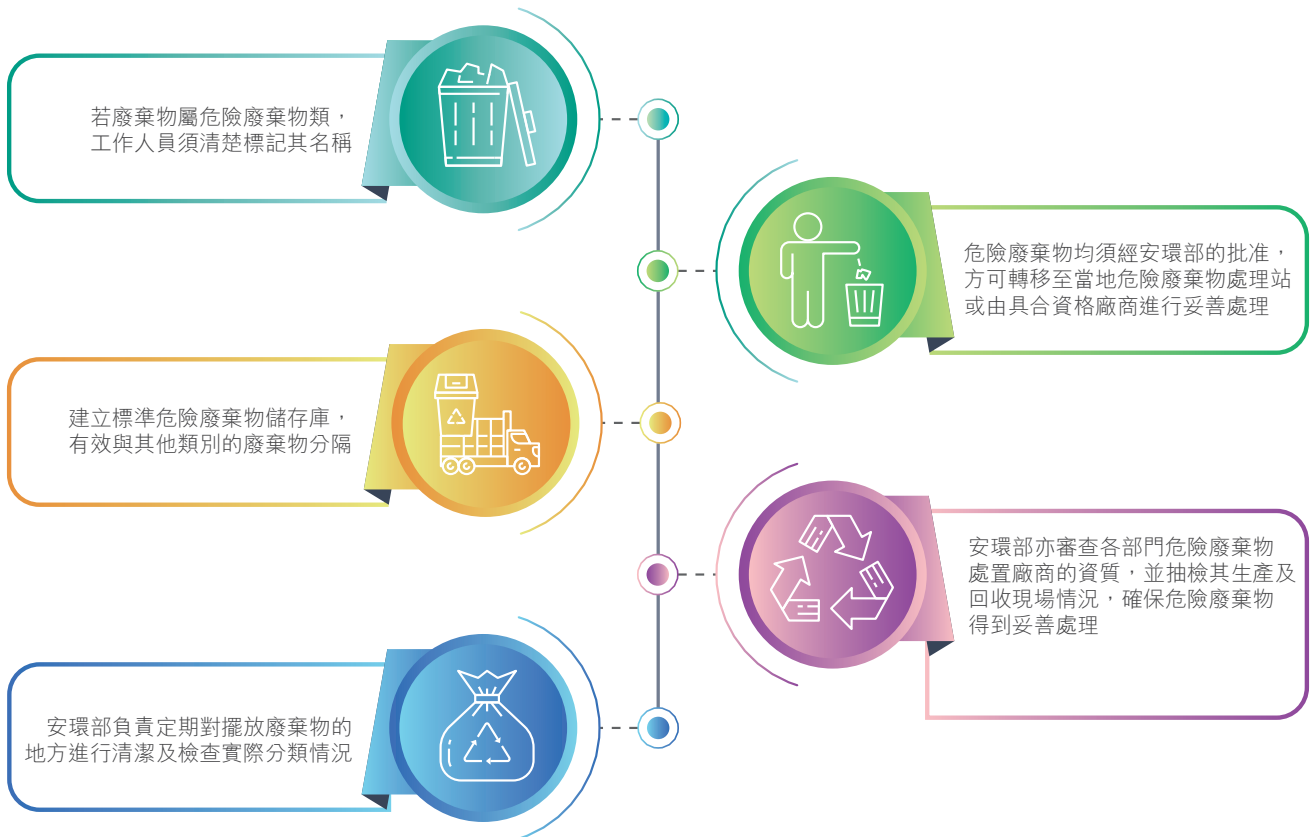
若廢棄物屬危險廢棄物類，工作人員須清楚標記其名稱

危險廢棄物均須經安環部的批准，方可轉移至當地危險廢棄物處理站或由具合資格廠商進行妥善處理

建立標準危險廢棄物儲存庫，有效與其他類別的廢棄物分隔

安環部亦審查各部門危險廢棄物處置廠商的資質，並抽檢其生產及回收現場情況，確保危險廢棄物得到妥善處理

安環部負責定期對擺放廢棄物的地方進行清潔及檢查實際分類情況